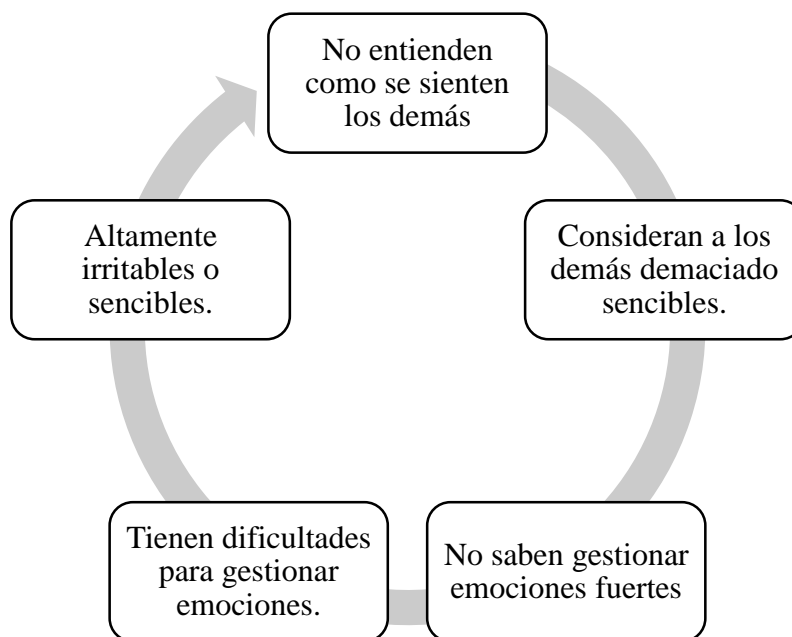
No entienden como se sienten los demás

Consideran a los demás demaciado sencibles.

No saben gestionar emociones fuertes

Tienen dificultades para gestionar emociones.

Altamente irritables o sencibles.